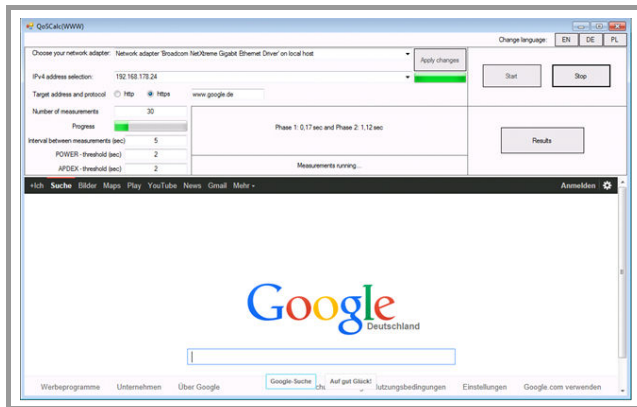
QoSCalc(WWW)

Change language: EN DE PL

Choose your network adapter: Network adapter 'Broadcom NetXtreme Gigabit Ethernet Driver' on local host

Apply changes

IPv4 address selection: 192.168.178.24

Start

Stop

Target address and protocol http https www.google.de

Number of measurements 30

Progress

Phase 1: 0,17 sec and Phase 2: 1,12 sec

Results

Interval between measurements (sec) 5

POWER - threshold (sec) 2

APDEX - threshold (sec) 2

Measurements running...

+Ich Suche Bilder Maps Play YouTube News Gmail Mehr ▾

Anmelden

Google

Deutschland

Google-Suche Auf gut Glück!

Werbeprogramme Unternehmen Über Google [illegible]chu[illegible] Nutzungsbedingungen Einstellungen Google.com verwenden